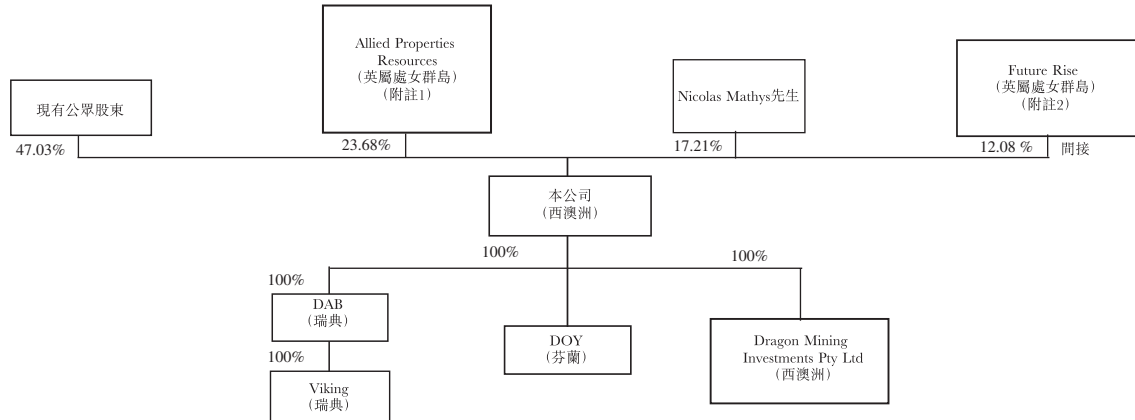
現有公眾股東

47.03%

Allied Properties Resources
（英屬處女群島）
（附註1）

23.68%

Nicolas Mathys先生

17.21%

Future Rise
（英屬處女群島）
（附註2）

12.08 %

間接

本公司
（西澳洲）

100%

100%

100%

DAB
（瑞典）

100%

Viking
（瑞典）

DOY
（芬蘭）

Dragon Mining Investments Pty Ltd
（西澳洲）